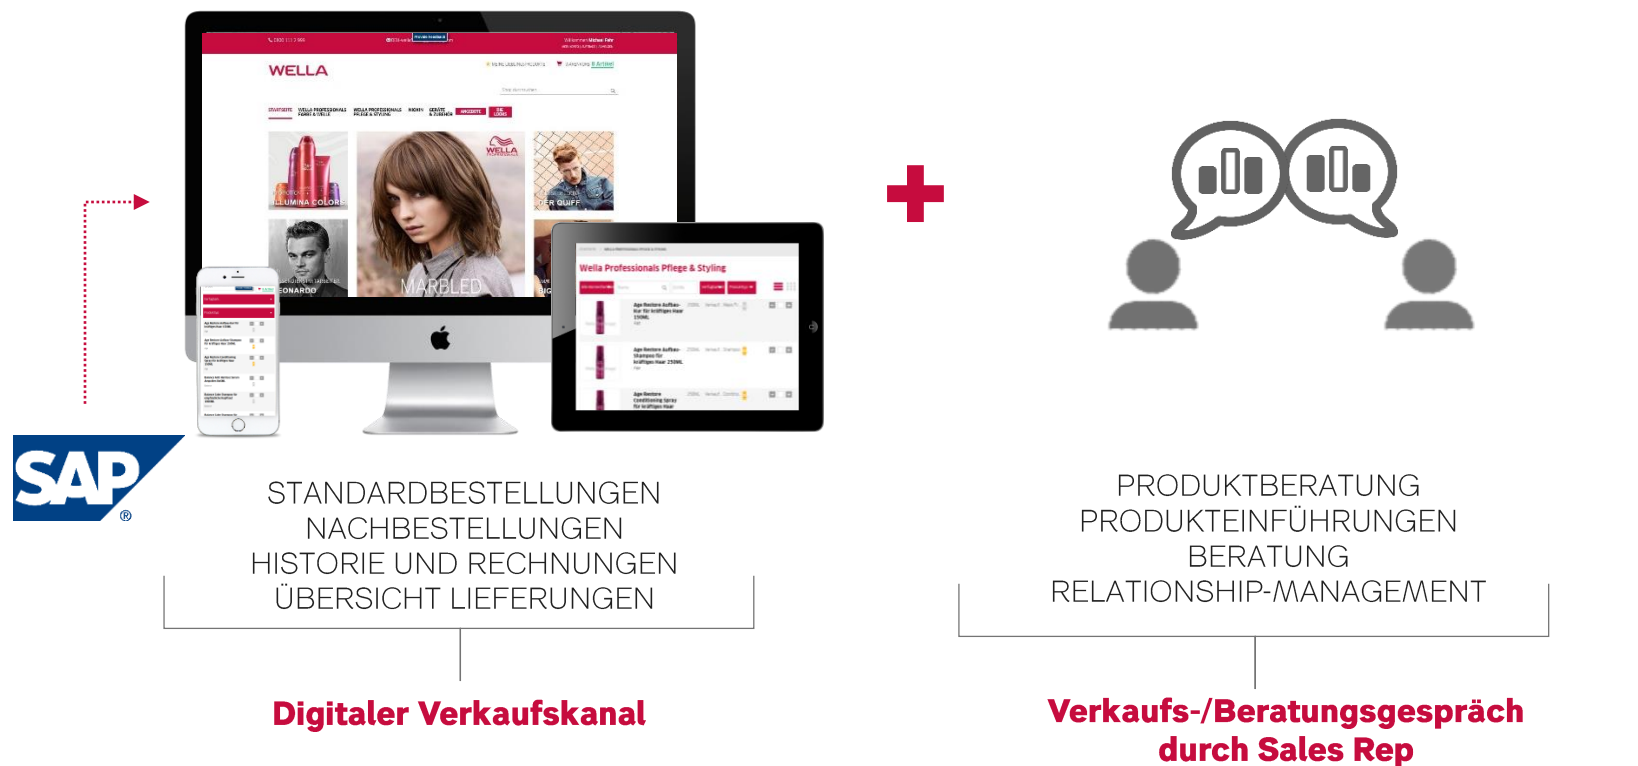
WELLA

ILLUMINA COLOR

DER QUIFF

MARBLED

EONARDO

Wella Professionals Pflege & Styling

SAP®

STANDARDBESTELLUNGEN
NACHBESTELLUNGEN
HISTORIE UND RECHNUNGEN
ÜBERSICHT LIEFERUNGEN

Digitaler Verkaufskanal

PRODUKTBERATUNG
PRODUKTEINFÜHRUNGEN
BERATUNG
RELATIONSHIP-MANAGEMENT

Verkaufs-/Beratungsgespräch durch Sales Rep